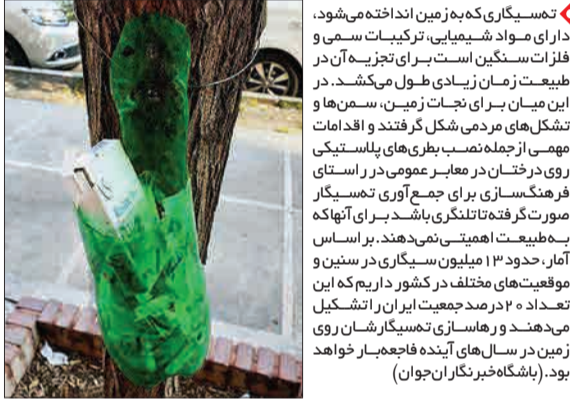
ته‌سیگاری که به زمین انداخته می‌شود، دارای مواد شیمیایی، ترکیبات سمی و فلزات سنگین است برای تجزیه آن در طبیعت زمان زیادی طول می‌کشد. در این میان برای نجات زمین، سمن‌ها و تشکل‌های مردمی شکل گرفتند و اقدامات مهمی از جمله نصب بطری‌های پلاستیکی روی درختان در معابر عمومی در راستای فرهنگ‌سازی برای جمع‌آوری ته‌سیگار صورت گرفته تا تلنگری باشد برای آنهاکه به طبیعت اهمیتی نمی‌دهند. بر اساس آمار، حدود ۱۳ میلیون سیگاری در سنین و موقعیت‌های مختلف در کشور داریم که این تعداد ۲۰ درصد جمعیت ایران را تشکیل می‌دهند و رهاسازی ته‌سیگارشان روی زمین در سال‌های آینده فاجعه‌بار خواهد بود. (باشگاه خبرنگاران جوان)